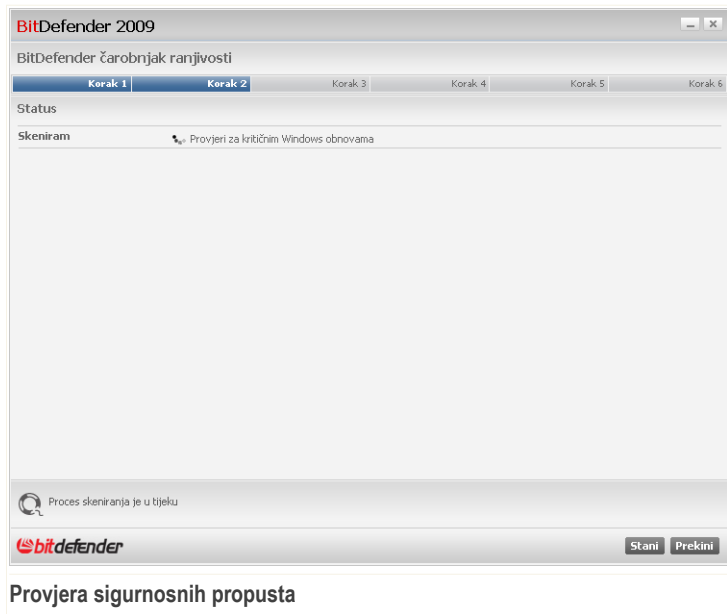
BitDefender 2009

BitDefender čarobnjak ranjivosti

Korak 1 Korak 2 Korak 3 Korak 4 Korak 5 Korak 6

Status

Skeniram Provjeri za kritičnim Windows obnovama

Proces skeniranja je u tijeku

bitdefender

Stani Prekini

Provjera sigurnosnih propusta